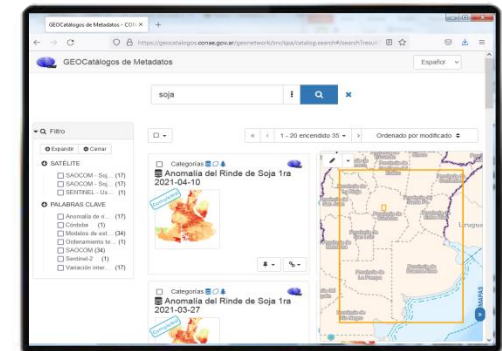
GEOCatálogos de Metadatos - CON ×

https://geocatalogos.conae.gov.ar/geonetwork/srv/spa/catalog.search#/search?resu

GEOCatálogos de Metadatos

Español

soja

Filtro

Expandir Cerrar

SATÉLITE

SAOCOM - Soj... (17)

SAOCOM - Sys... (17)

SENTINEL - Us... (1)

PALABRAS CLAVE

Anomalía de ri... (17)

Córdoba (1)

Modelos de est... (34)

Ordenamiento te... (1)

SAOCOM (34)

Sentinel-2 (1)

Variación inter... (17)

« < 1 - 20 encendido 35 > » Ordenado por modificado

Categorías

Anomalía del Rinde de Soja 1ra 2021-04-10

Categorías

Anomalía del Rinde de Soja 1ra 2021-03-27

Uruguay

Provincia de La Pampa

Provincia de Buenos Aires

Provincia de Córdoba

Provincia de Santa Fe

Provincia de Entre Ríos

MAPAS